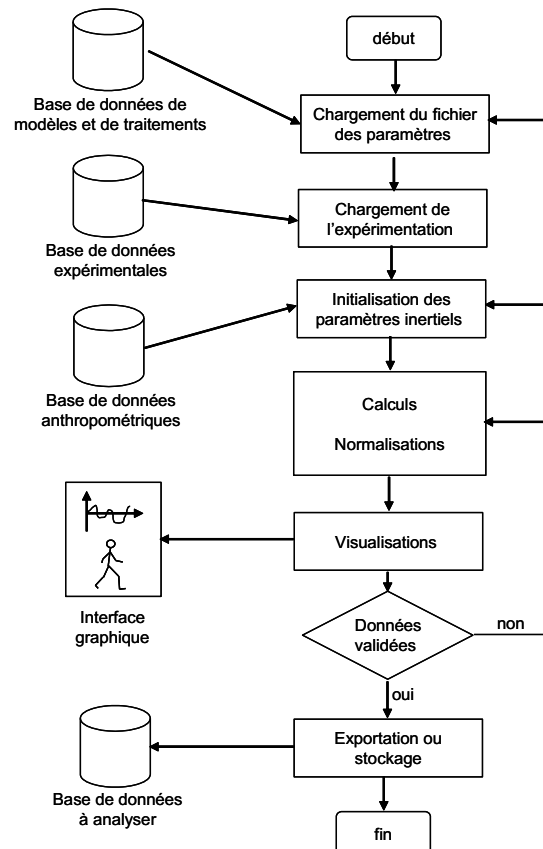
début

Base de données de modèles et de traitements

Chargement du fichier des paramètres

Chargement de l'expérimentation

Base de données expérimentales

Initialisation des paramètres inertiels

Base de données anthropométriques

Calculs

Normalisations

Visualisations

Interface graphique

Données validées

non

oui

Exportation ou stockage

Base de données à analyser

fin